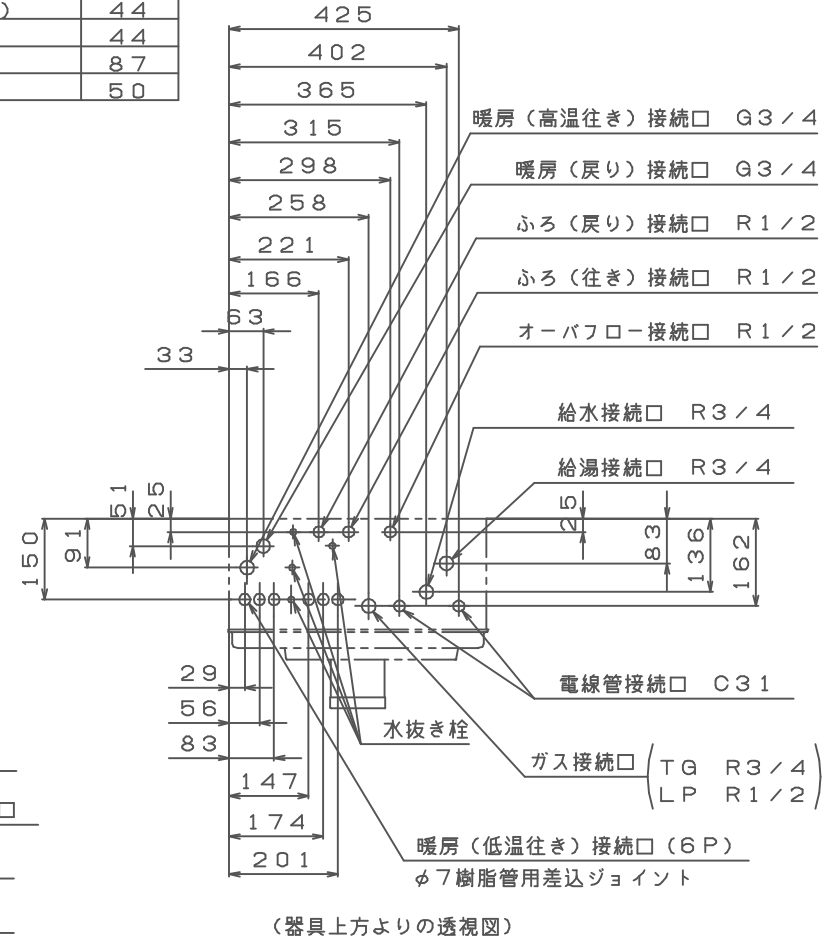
| ) | 44 |
|---|---|
| | 44 |
| | 87 |
| | 50 |

425
402
365
315
298
258
221
166
63
33

暖房（高温往き）接続口 G3／4
暖房（戻り）接続口 G3／4
ふろ（戻り）接続口 R1／2
ふろ（往き）接続口 R1／2
オーバフロー接続口 R1／2
給水接続口 R3／4
給湯接続口 R3／4

51
25
150
91
25
83
136
162

29
56
83
147
174
201

水抜き栓
電線管接続口 C31
ガス接続口 (TG R3／4 LP R1／2)
暖房（低温往き）接続口（6P）
φ7樹脂管用差込ジョイント

（器具上方よりの透視図）